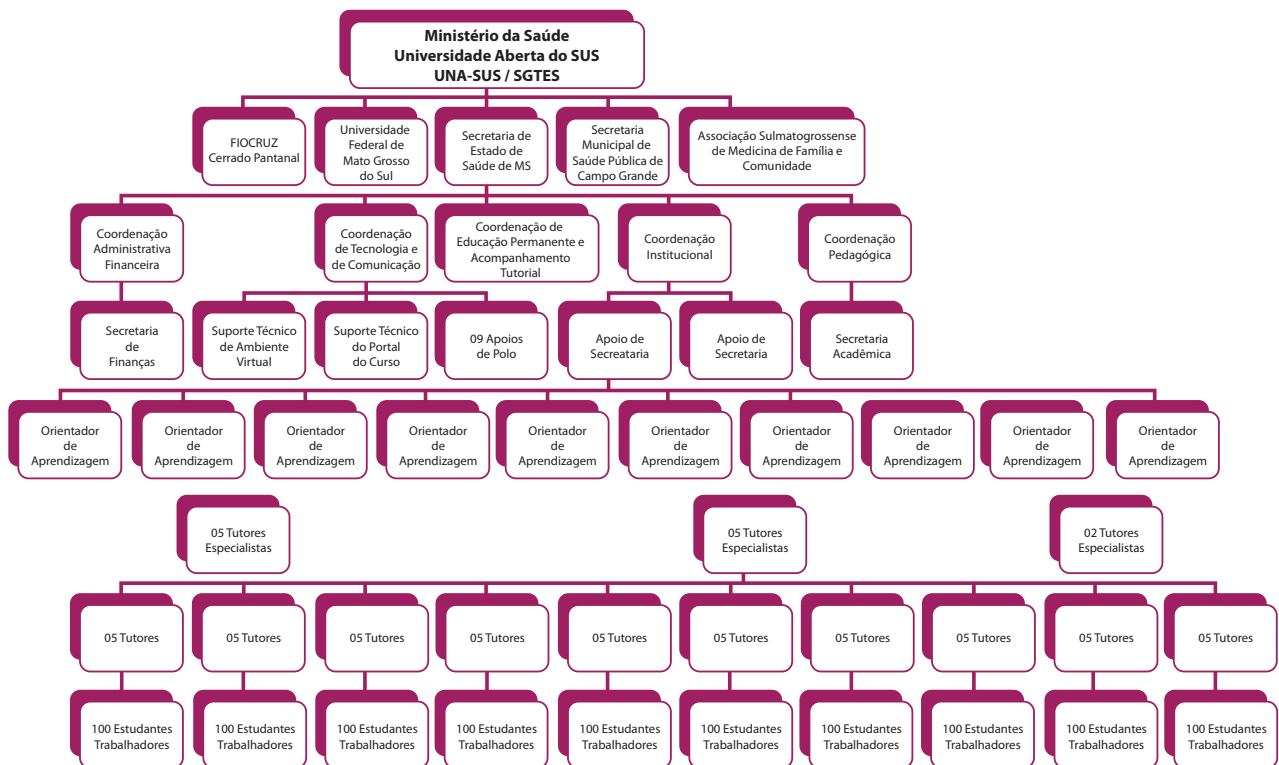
Ministério da Saúde
Universidade Aberta do SUS
UNA-SUS / SGTES

FIOCRUZ Cerrado Pantanal

Universidade Federal de Mato Grosso do Sul

Secretaria de Estado de Saúde de MS

Secretaria Municipal de Saúde Pública de Campo Grande

Associação Sulmatogrossense de Medicina de Família e Comunidade

Coordenação Administrativa Financeira

Coordenação de Tecnologia e de Comunicação

Coordenação de Educação Permanente e Acompanhamento Tutorial

Coordenação Institucional

Coordenação Pedagógica

Secretaria de Finanças

Suporte Técnico de Ambiente Virtual

Suporte Técnico do Portal do Curso

09 Apoios de Polo

Apoio de Secretaria

Apoio de Secretaria

Secretaria Acadêmica

Orientador de Aprendizagem

Orientador de Aprendizagem

Orientador de Aprendizagem

Orientador de Aprendizagem

Orientador de Aprendizagem

Orientador de Aprendizagem

Orientador de Aprendizagem

Orientador de Aprendizagem

Orientador de Aprendizagem

Orientador de Aprendizagem

05 Tutores Especialistas

05 Tutores Especialistas

02 Tutores Especialistas

05 Tutores

05 Tutores

05 Tutores

05 Tutores

05 Tutores

05 Tutores

05 Tutores

05 Tutores

05 Tutores

05 Tutores

100 Estudantes Trabalhadores

100 Estudantes Trabalhadores

100 Estudantes Trabalhadores

100 Estudantes Trabalhadores

100 Estudantes Trabalhadores

100 Estudantes Trabalhadores

100 Estudantes Trabalhadores

100 Estudantes Trabalhadores

100 Estudantes Trabalhadores

100 Estudantes Trabalhadores